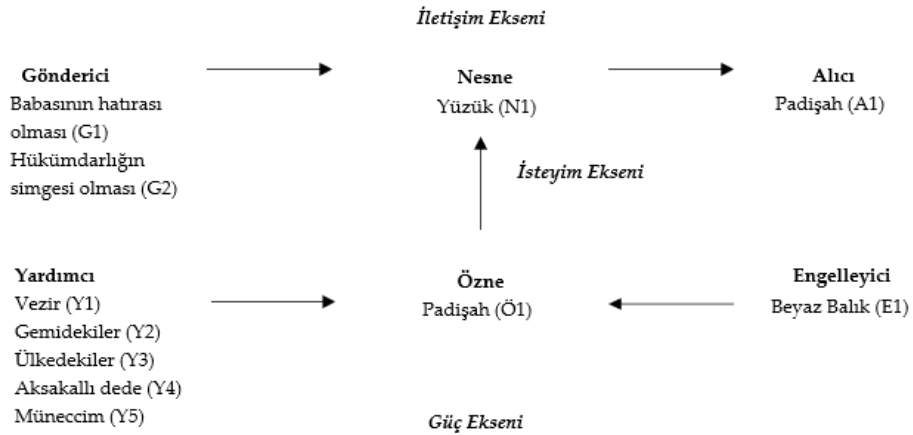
İletişim Ekseni

Gönderici
Babasının hatırası olması (G1)
Hükümdarlığın simgesi olması (G2)

Nesne
Yüzük (N1)

Alıcı
Padişah (A1)

İsteyim Ekseni

Yardımcı
Vezir (Y1)
Gemidekiler (Y2)
Ülkedekiler (Y3)
Aksakallı dede (Y4)
Müneccim (Y5)

Özne
Padişah (Ö1)

Engelleyici
Beyaz Balık (E1)

Güç Ekseni